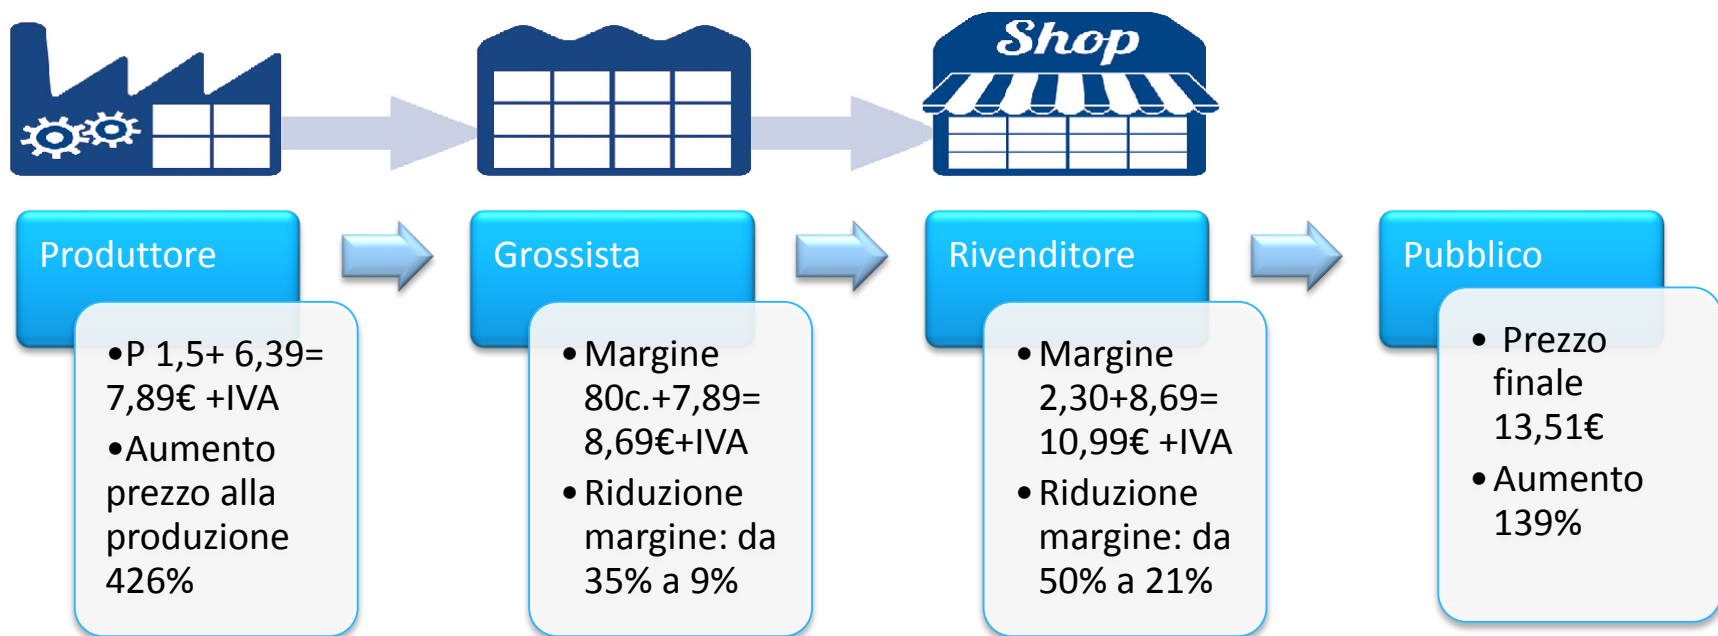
Shop

Produttore

•P 1,5+ 6,39= 7,89€ +IVA
•Aumento prezzo alla produzione 426%

Grossista

• Margine 80c.+7,89= 8,69€+IVA
• Riduzione margine: da 35% a 9%

Rivenditore

• Margine 2,30+8,69= 10,99€ +IVA
• Riduzione margine: da 50% a 21%

Pubblico

• Prezzo finale 13,51€
• Aumento 139%